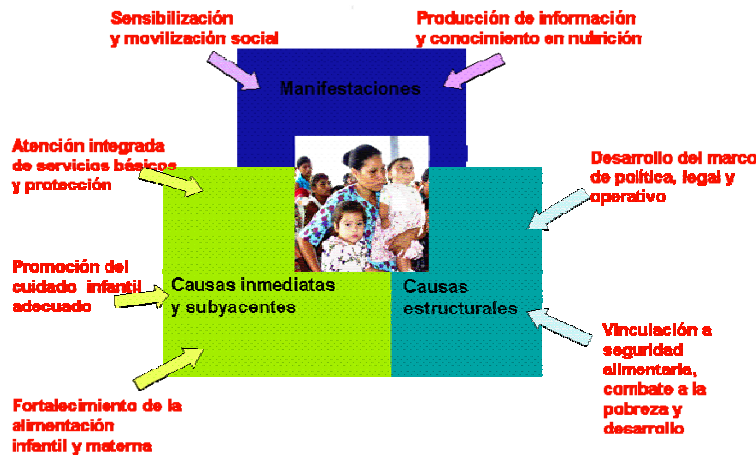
Sensibilización y movilización social

Producción de información y conocimiento en nutrición

Manifestaciones

Atención integrada de servicios básicos y protección

Desarrollo del marco de política, legal y operativo

Promoción del cuidado infantil adecuado

Causas inmediatas y subyacentes

Causas estructurales

Vinculación a seguridad alimentaria, combate a la pobreza y desarrollo

Fortalecimiento de la alimentación infantil y materna